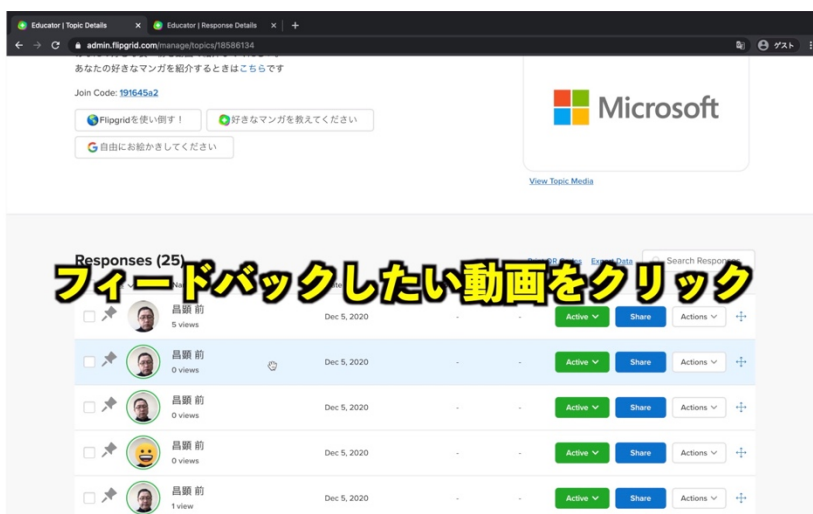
Educator | Topic Details
Educator | Response Details
admin.flipgrid.com/manage/topics/18586134
ゲスト

あなたの好きなマンガを紹介するときはこちらです

Join Code: 191645a2

Flipgridを使い倒す！
好きなマンガを教えてください
自由にお絵かきしてください

Microsoft

View Topic Media

Responses (25)
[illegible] Codes Export Data
Search Responses

フィードバックしたい動画をクリック

| | Name | Date | | | | | | |
|---|---|---|---|---|---|---|---|---|
| | 昌顕 前 5 views | Dec 5, 2020 | - | - | Active | Share | Actions | |
| | 昌顕 前 0 views | Dec 5, 2020 | - | - | Active | Share | Actions | |
| | 昌顕 前 0 views | Dec 5, 2020 | - | - | Active | Share | Actions | |
| | 昌顕 前 0 views | Dec 5, 2020 | - | - | Active | Share | Actions | |
| | 昌顕 前 1 view | Dec 5, 2020 | - | - | Active | Share | Actions | |